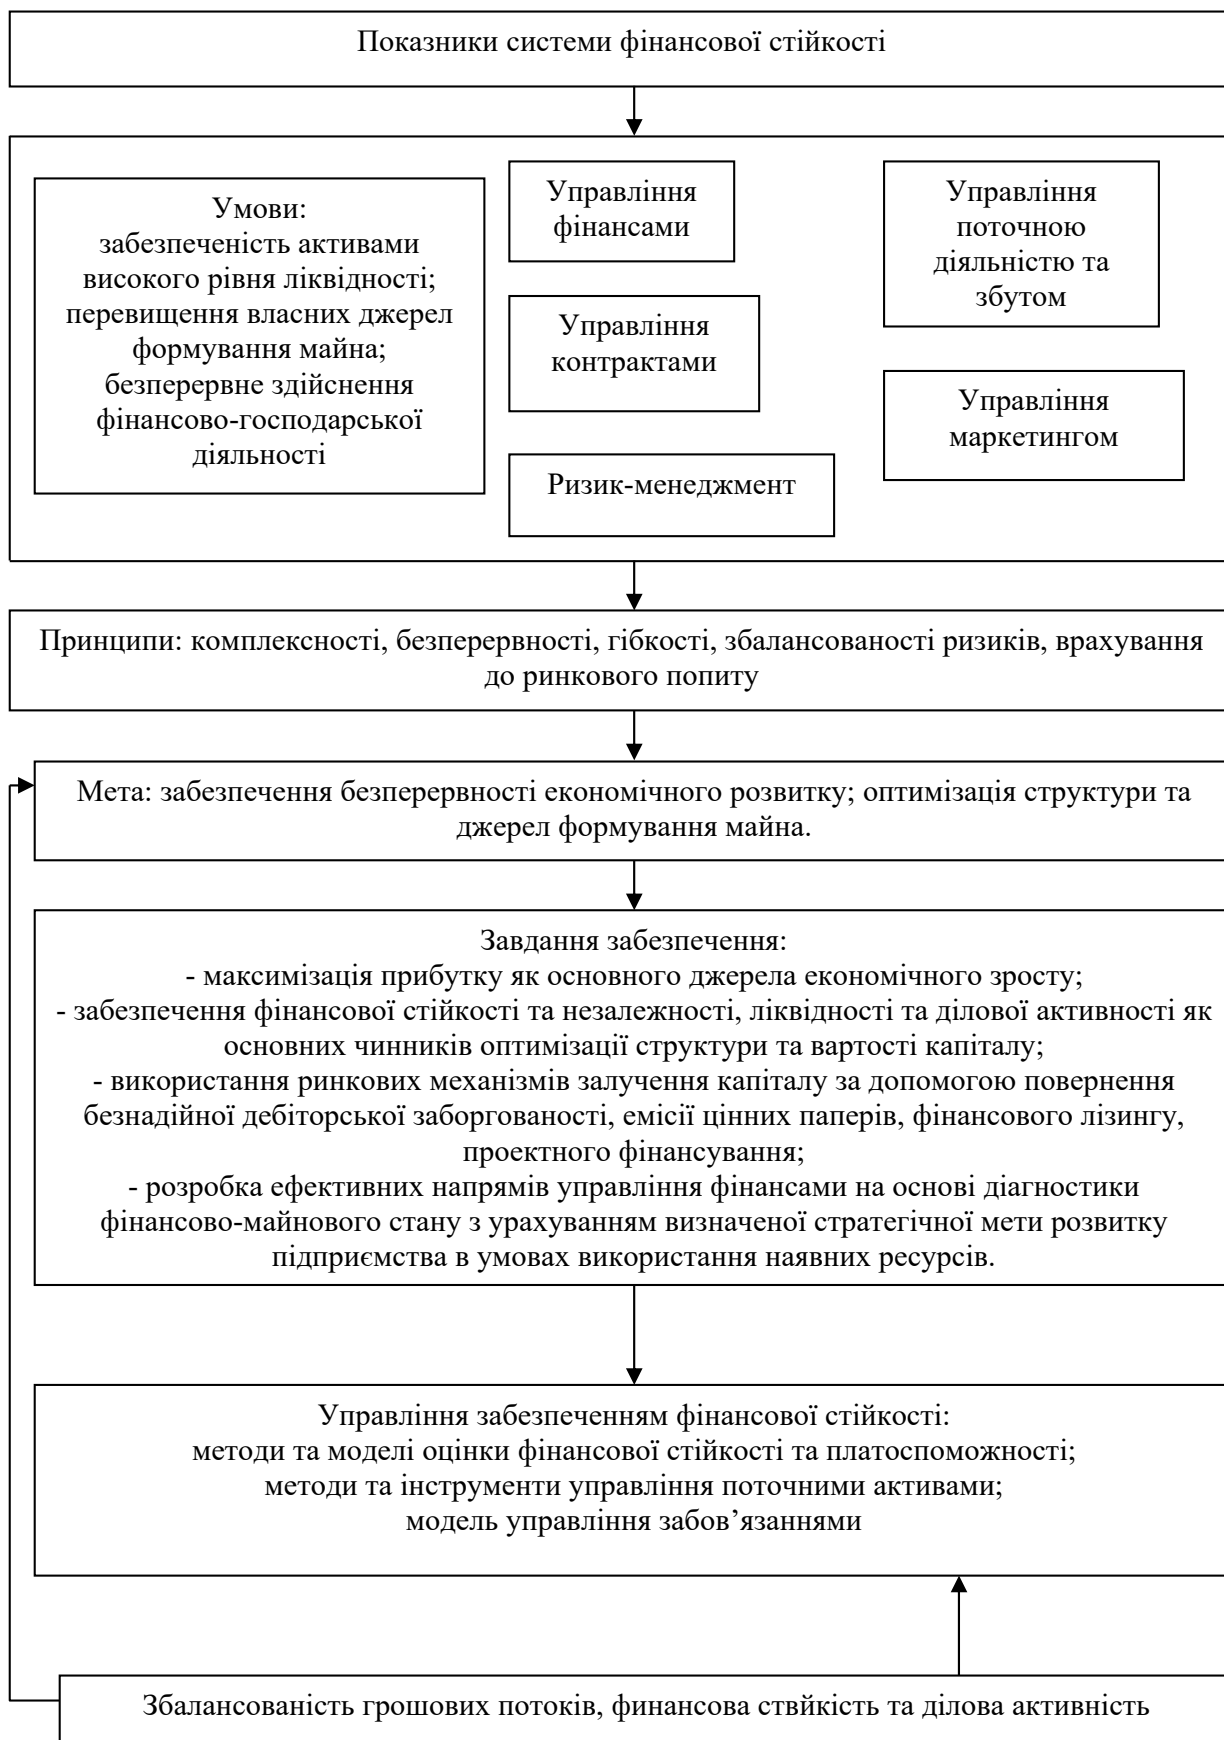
Показники системи фінансової стійкості

Умови:
забезпеченість активами високого рівня ліквідності;
перевищення власних джерел формування майна;
безперервне здійснення фінансово-господарської діяльності

Управління фінансами

Управління контрактами

Ризик-менеджмент

Управління поточною діяльністю та збутом

Управління маркетингом

Принципи: комплексності, безперервності, гібкості, збалансованості ризиків, врахування до ринкового попиту

Мета: забезпечення безперервності економічного розвитку; оптимізація структури та джерел формування майна.

Завдання забезпечення:
- максимізація прибутку як основного джерела економічного зросту;
- забезпечення фінансової стійкості та незалежності, ліквідності та ділової активності як основних чинників оптимізації структури та вартості капіталу;
- використання ринкових механізмів залучення капіталу за допомогою повернення безнадійної дебіторської заборгованості, емісії цінних паперів, фінансового лізингу, проектного фінансування;
- розробка ефективних напрямів управління фінансами на основі діагностики фінансово-майнового стану з урахуванням визначеної стратегічної мети розвитку підприємства в умовах використання наявних ресурсів.

Управління забезпеченням фінансової стійкості:
методи та моделі оцінки фінансової стійкості та платоспроможності;
методи та інструменти управління поточними активами;
модель управління забов'язаннями

Збалансованість грошових потоків, финансова ствійкість та ділова активність